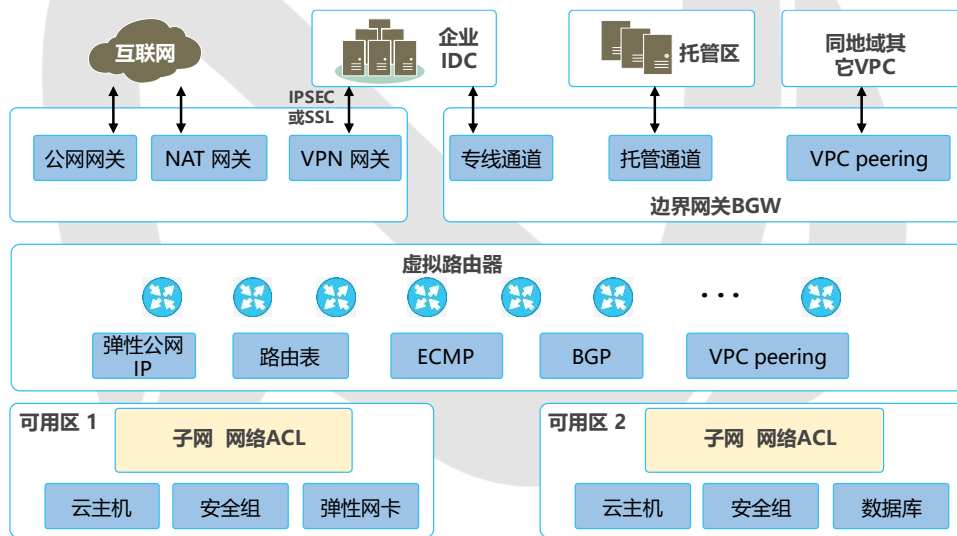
互联网

企业
IDC

托管区

同地域其
它VPC

IPSEC
或SSL

公网网关

NAT 网关

VPN 网关

专线通道

托管通道

VPC peering

边界网关BGW

虚拟路由器

. . .

弹性公网
IP

路由表

ECMP

BGP

VPC peering

可用区 1

子网 网络ACL

云主机

安全组

弹性网卡

可用区 2

子网 网络ACL

云主机

安全组

数据库